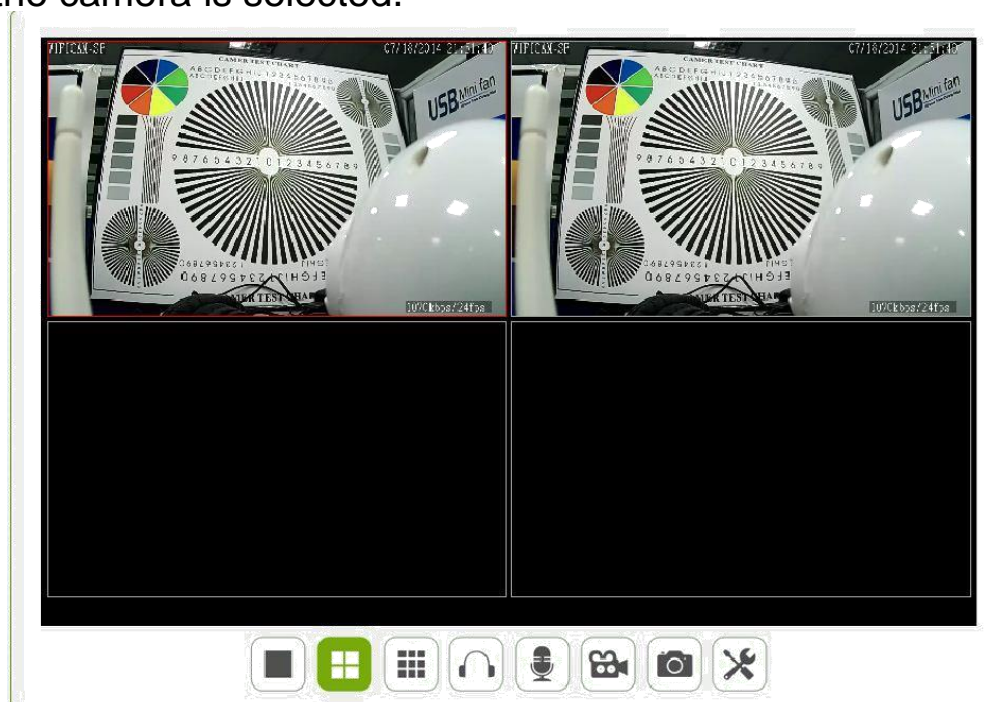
the camera is selected.

VIPICAM-SF 07/18/2014 21:51:40
CAMER TEST CHART
ABCDEFGHIJ1234567890
9876543210123456789
USB Mini fan
1070kbps/24fps

VIPICAM-SF 07/18/2014 21:51:40
CAMER TEST CHART
ABCDEFGHIJ1234567890
9876543210123456789
USB Mini fan
1070kbps/24fps